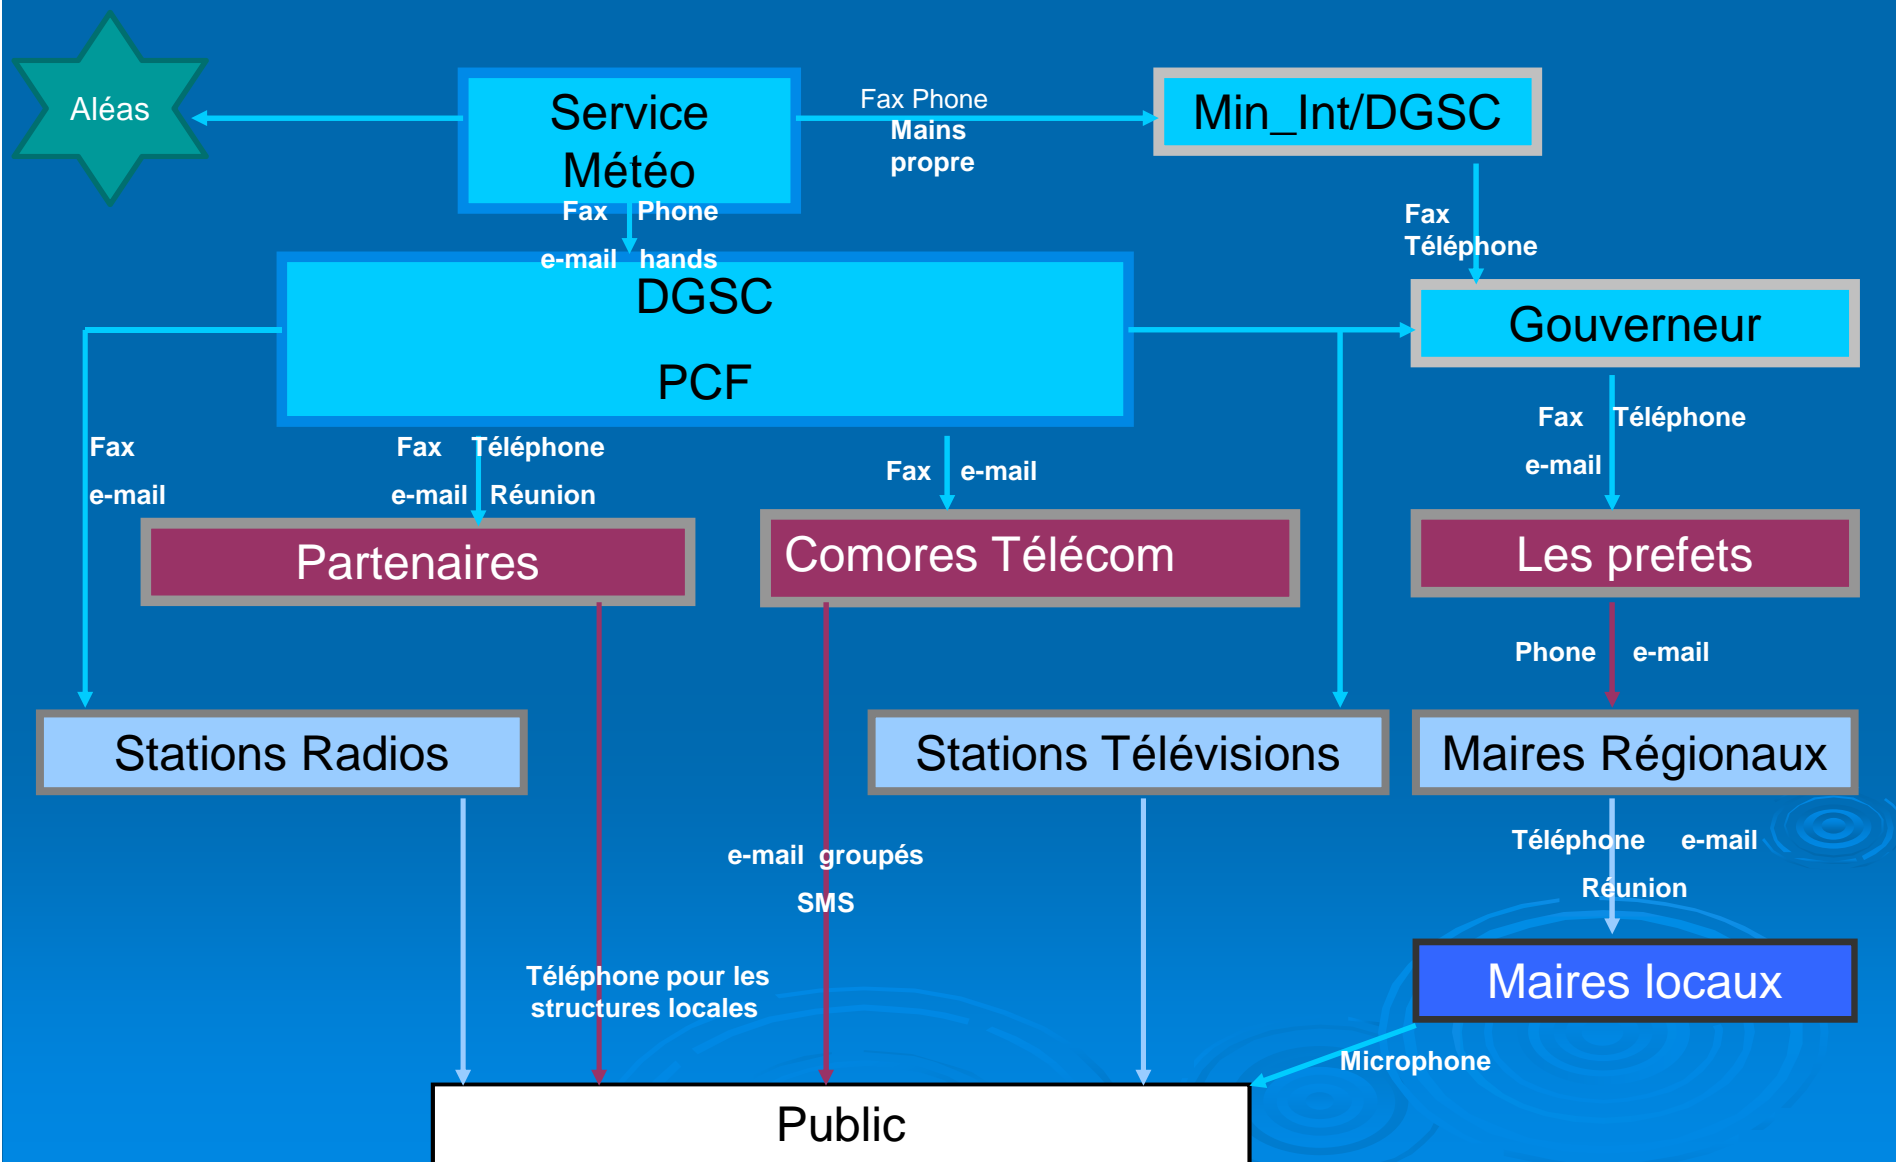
Aléas

Service Météo

Fax Phone Mains propre

Min_Int/DGSC

Fax Phone

e-mail hands

Fax Téléphone

DGSC

PCF

Gouverneur

Fax e-mail

Fax Téléphone

e-mail Réunion

Fax e-mail

Fax Téléphone

e-mail

Partenaires

Comores Télécom

Les prefets

Phone e-mail

Stations Radios

Stations Télévisions

Maires Régionaux

e-mail groupés

SMS

Téléphone e-mail

Réunion

Téléphone pour les structures locales

Maires locaux

Microphone

Public